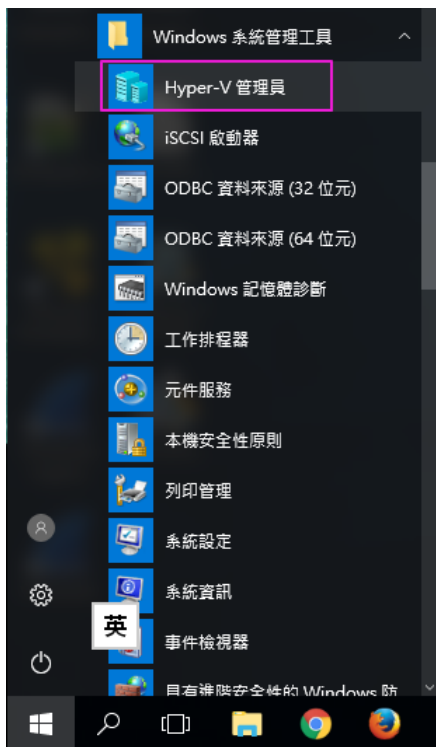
Windows 系統管理工具

Hyper-V 管理員

iSCSI 啟動器

ODBC 資料來源 (32 位元)

ODBC 資料來源 (64 位元)

Windows 記憶體診斷

工作排程器

元件服務

本機安全性原則

列印管理

系統設定

系統資訊

英

事件檢視器

具有進階安全性的 Windows 防